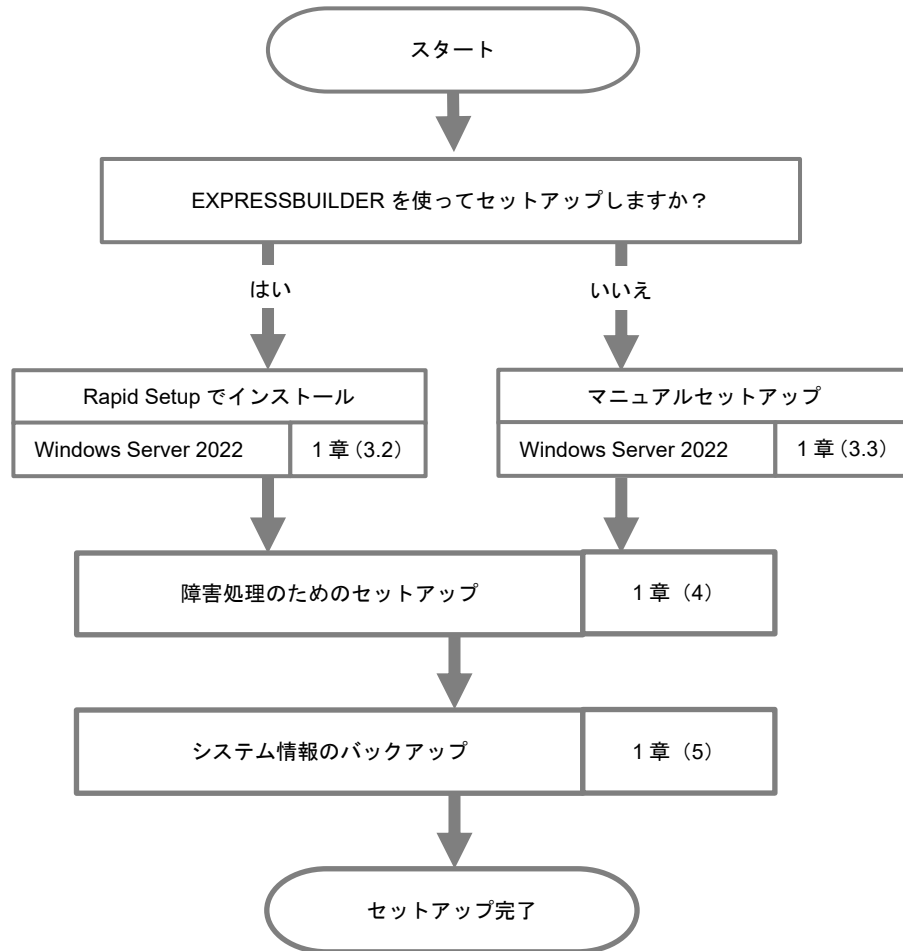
スタート

EXPRESSBUILDER を使ってセットアップしますか？

はい

いいえ

Rapid Setup でインストール

Windows Server 2022

1 章（3.2）

マニュアルセットアップ

Windows Server 2022

1 章（3.3）

障害処理のためのセットアップ

1 章（4）

システム情報のバックアップ

1 章（5）

セットアップ完了